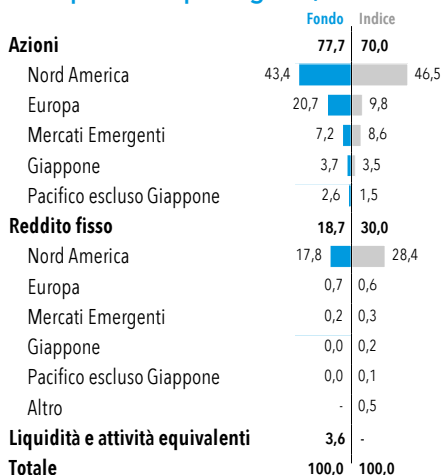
| | Fondo | Indice |
|---|---|---|
| **Azioni** | **77,7** | **70,0** |
| Nord America | 43,4 | 46,5 |
| Europa | 20,7 | 9,8 |
| Mercati Emergenti | 7,2 | 8,6 |
| Giappone | 3,7 | 3,5 |
| Pacifico escluso Giappone | 2,6 | 1,5 |
| **Reddito fisso** | **18,7** | **30,0** |
| Nord America | 17,8 | 28,4 |
| Europa | 0,7 | 0,6 |
| Mercati Emergenti | 0,2 | 0,3 |
| Giappone | 0,0 | 0,2 |
| Pacifico escluso Giappone | 0,0 | 0,1 |
| Altro | - | 0,5 |
| **Liquidità e attività equivalenti** | **3,6** | - |
| **Totale** | **100,0** | **100,0** |